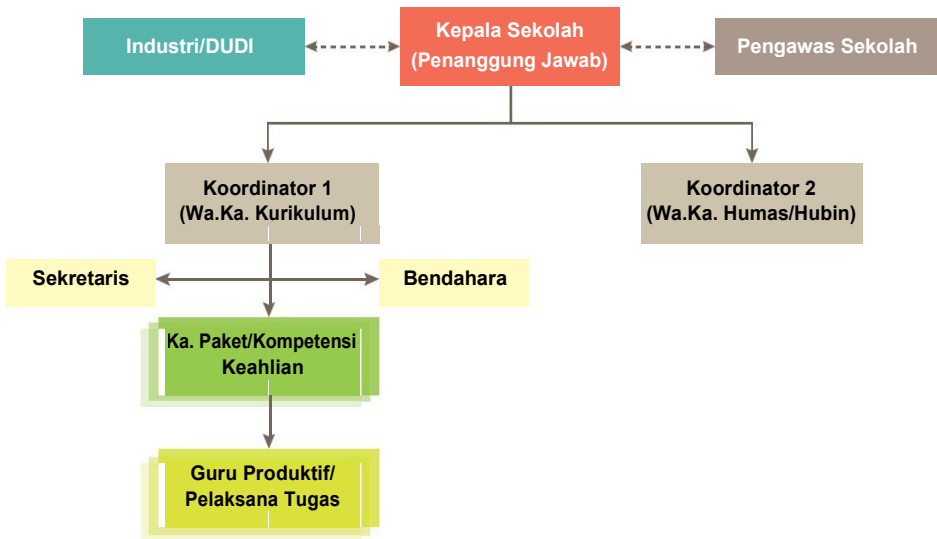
Industri/DUDI

Kepala Sekolah
(Penanggung Jawab)

Pengawas Sekolah

Koordinator 1
(Wa.Ka. Kurikulum)

Koordinator 2
(Wa.Ka. Humas/Hubin)

Sekretaris

Bendahara

Ka. Paket/Kompetensi Keahlian

Guru Produktif/
Pelaksana Tugas